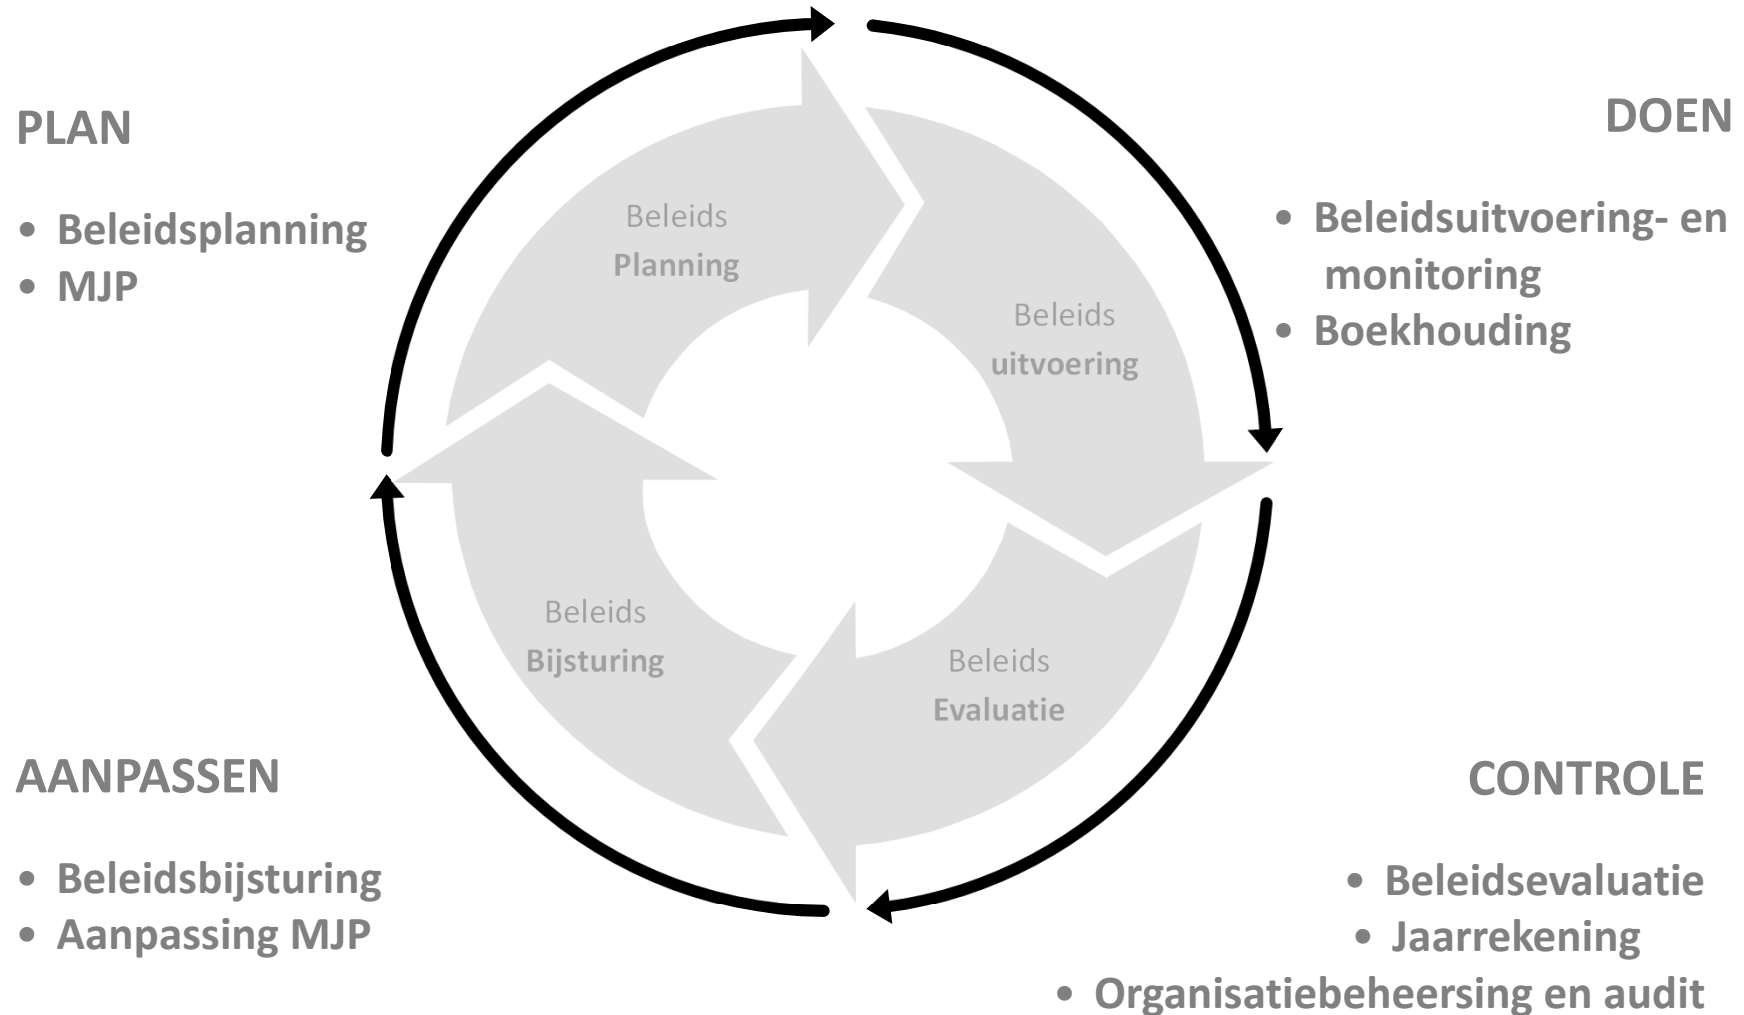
PLAN

- Beleidsplanning
- MJP

DOEN

- Beleidsuitvoering- en monitoring
- Boekhouding

Beleids Planning

Beleids uitvoering

Beleids Bijsturing

Beleids Evaluatie

AANPASSEN

- Beleidsbijsturing
- Aanpassing MJP

CONTROLE

- Beleidsevaluatie
- Jaarrekening
- Organisatiebeheersing en audit